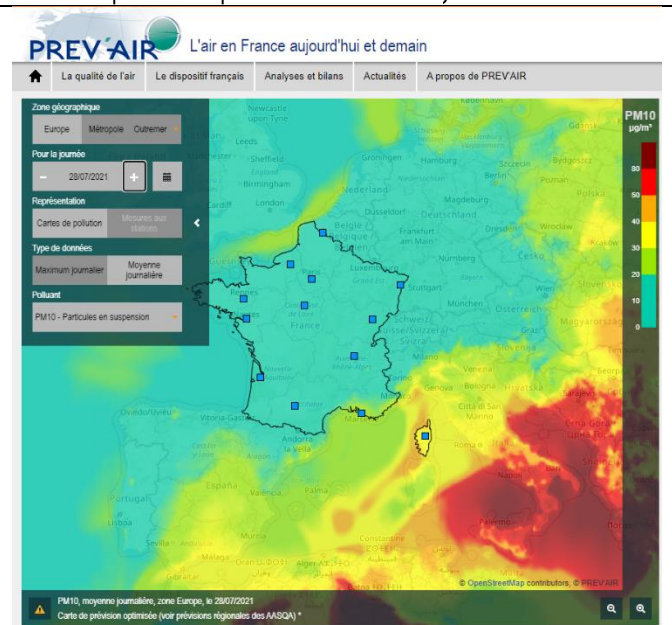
PREV'AIR L'air en France aujourd'hui et demain

La qualité de l'air | Le dispositif français | Analyses et bilans | Actualités | A propos de PREV'AIR

Zone géographique
Europe | Métropole | Outremer

Pour la journée
28/07/2021

Représentation
Cartes de pollution | Mesures aux stations

Type de données
Maximum journalier | Moyenne journalière

Polluant
PM10 - Particules en suspension

PM10
µg/m³
80
50
40
30
20
10
0

Newcastle upon Tyne
Leeds
Sheffield
Birmingham
Cardiff
London
Groningen
Hamburg
Szczecin
Bydgoszcz
Berlin
Poznań
Nederland
Magdeburg
Düsseldorf
Deutschland
Dresden
Wrocław
Belgique
Frankfurt am Main
Kraków
Luxembourg
Nürnberg
Česko
Paris
Stuttgart
Rennes
München
Österreich
France
Schweiz
Magyarország
Milano
Genova
Bologna
Hrvatska
Torino
Città di San Marino
Bosna i Hercegovina
Oviedo/Uviéu
Vitoria-Gasteiz
Andorra la Vella
Marseille
Roma
España
Valencia
Palma
Portugal
Lisboa
Sevilla
Murcia
Málaga
Oran
Alger
Tunis
Constantine

© OpenStreetMap contributors, © PREV'AIR

PM10, moyenne journalière, zone Europe, le 28/07/2021
Carte de prévision optimisée (voir prévisions régionales des AASQA) *